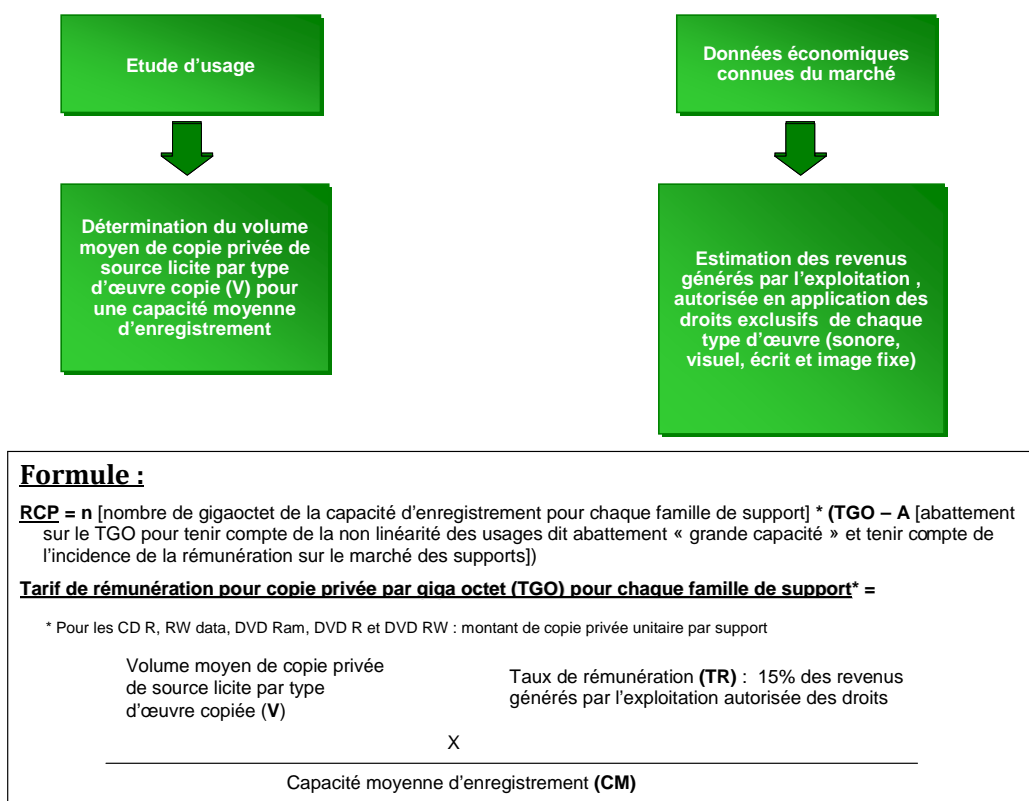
Etude d'usage

Détermination du volume moyen de copie privée de source licite par type d'œuvre copie (V) pour une capacité moyenne d'enregistrement

Données économiques connues du marché

Estimation des revenus générés par l'exploitation , autorisée en application des droits exclusifs de chaque type d'œuvre (sonore, visuel, écrit et image fixe)

Formule :

RCP = n [nombre de gigaoctet de la capacité d'enregistrement pour chaque famille de support] * (TGO – A [abattement sur le TGO pour tenir compte de la non linéarité des usages dit abattement « grande capacité » et tenir compte de l'incidence de la rémunération sur le marché des supports])

Tarif de rémunération pour copie privée par giga octet (TGO) pour chaque famille de support* =

* Pour les CD R, RW data, DVD Ram, DVD R et DVD RW : montant de copie privée unitaire par support

Volume moyen de copie privée de source licite par type d'œuvre copiée (V)

Taux de rémunération (TR) : 15% des revenus générés par l'exploitation autorisée des droits

X

Capacité moyenne d'enregistrement (CM)